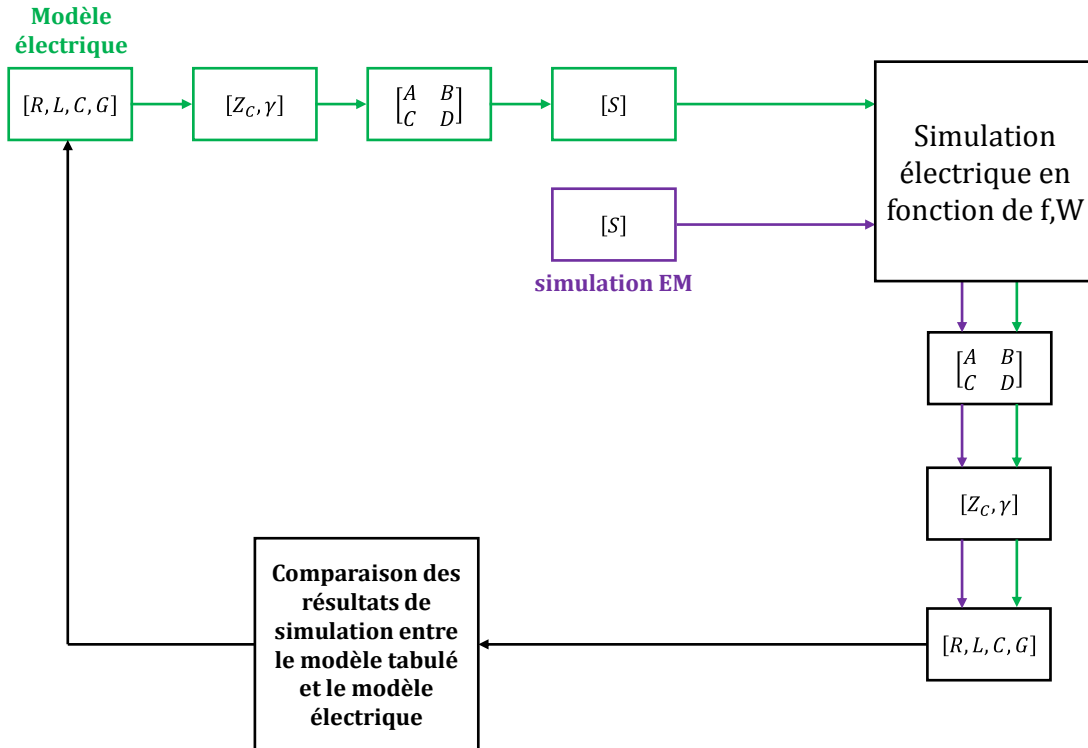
Modèle électrique

$[R, L, C, G]$

$[Z_C, \gamma]$

$\begin{bmatrix} A & B \\ C & D \end{bmatrix}$

$[S]$

Simulation électrique en fonction de f,W

$[S]$

simulation EM

$\begin{bmatrix} A & B \\ C & D \end{bmatrix}$

$[Z_C, \gamma]$

$[R, L, C, G]$

Comparaison des résultats de simulation entre le modèle tabulé et le modèle électrique